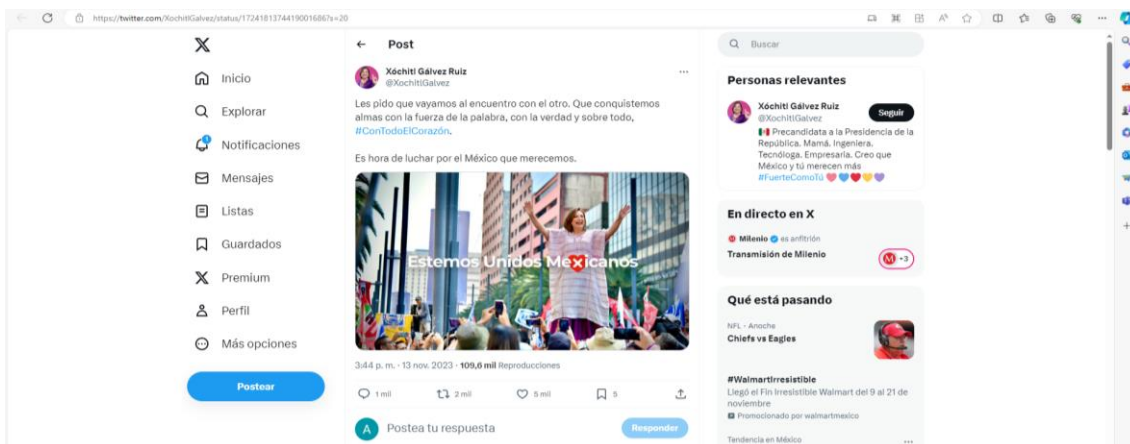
https://twitter.com/XochitlGalvez/status/1724181374419001686?s=20

Inicio
Explorar
Notificaciones
Mensajes
Listas
Guardados
Premium
Perfil
Más opciones
Postear

← Post

Xóchitl Gálvez Ruiz
@XochitlGalvez

Les pido que vayamos al encuentro con el otro. Que conquistemos almas con la fuerza de la palabra, con la verdad y sobre todo, #ConTodoElCorazón.

Es hora de luchar por el México que merecemos.

Estemos Unidos Mexicanos

3:44 p. m. · 13 nov. 2023 · 109,6 mil Reproducciones

1 mil 2 mil 5 mil 5

Postea tu respuesta
Responder

Buscar

Personas relevantes

Xóchitl Gálvez Ruiz
@XochitlGalvez
Seguir
Precandidata a la Presidencia de la República. Mamá. Ingeniera. Tecnóloga. Empresaria. Creo que México y tú merecen más #FuerteComoTú

En directo en X
Milenio es anfitrión
Transmisión de Milenio
+3

Qué está pasando
NFL · Anoche
Chiefs vs Eagles

#WalmartIrresistible
Llegó el Fin Irresistible Walmart del 9 al 21 de noviembre
Promocionado por walmartmexico

Tendencia en México